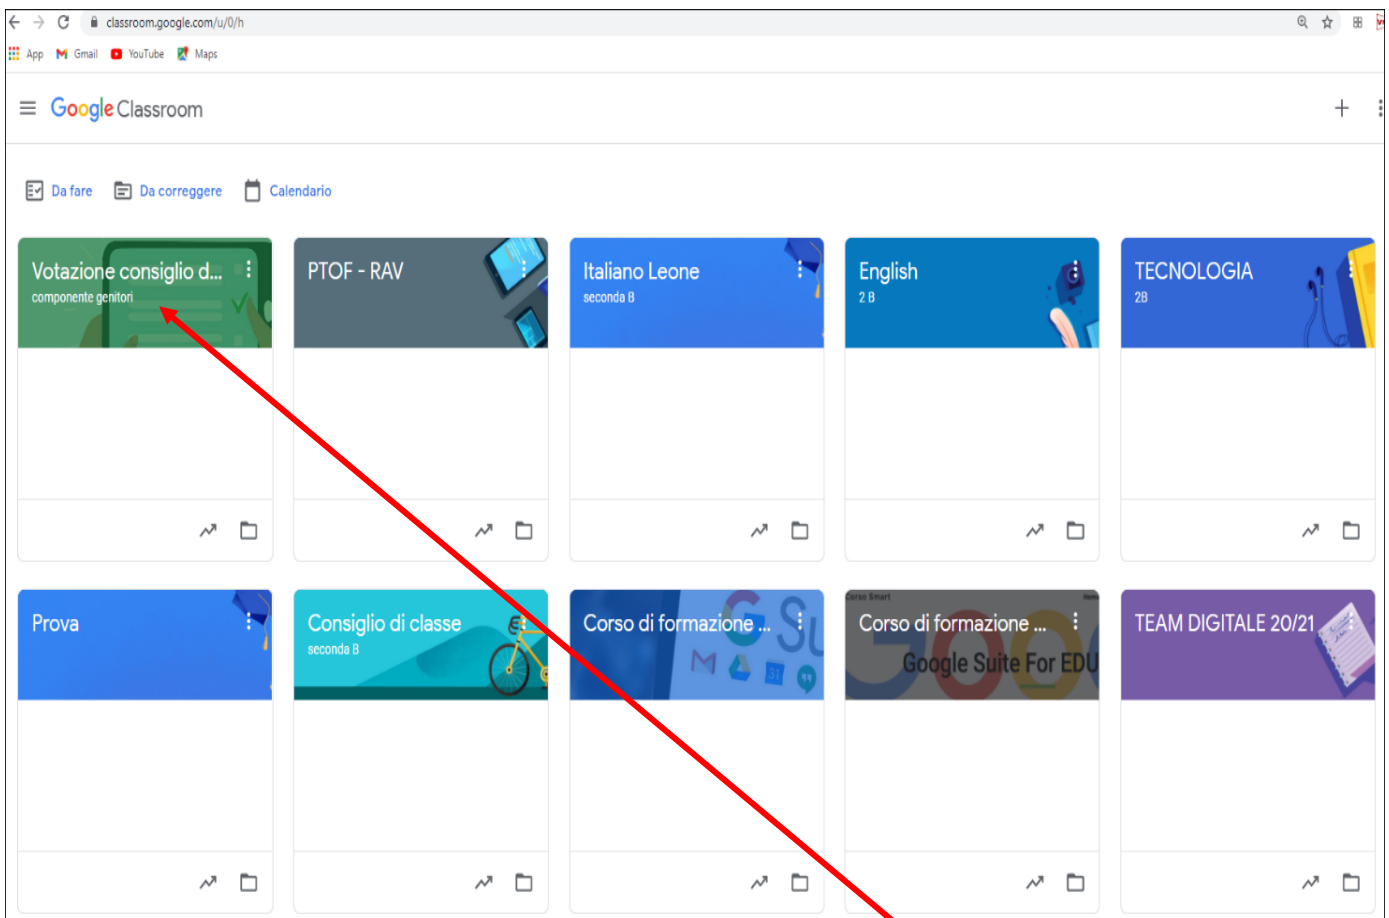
classroom.google.com/u/0/h

App Gmail YouTube Maps

Google Classroom

Da fare Da correggere Calendario

Votazione consiglio d...
componente genitori

PTOF - RAV

Italiano Leone
seconda B

English
2 B

TECNOLOGIA
2B

Prova

Consiglio di classe
seconda B

Corso di formazione ...

Corso di formazione ...
Google Suite For EDU

TEAM DIGITALE 20/21